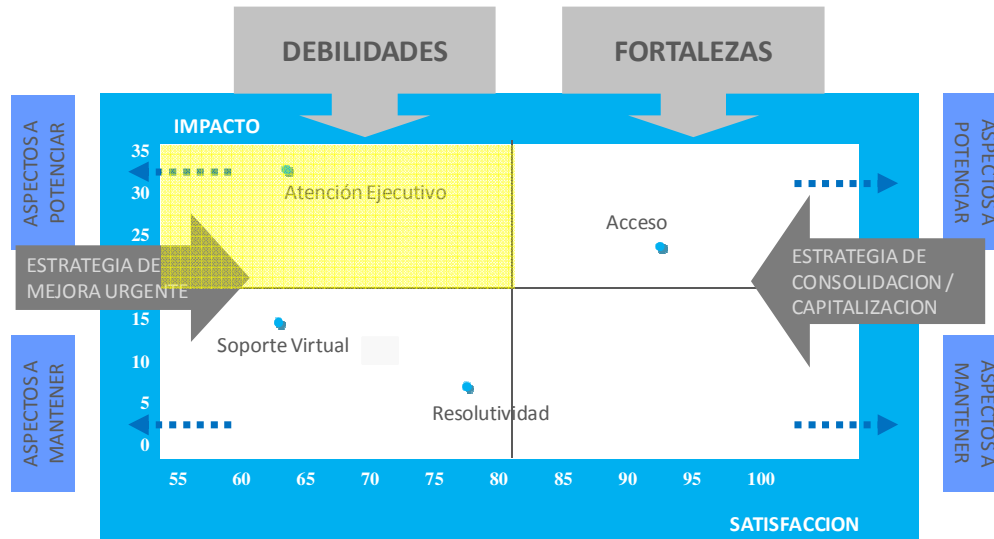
DEBILIDADES

FORTALEZAS

ASPECTOS A POTENCIAR

IMPACTO

ASPECTOS A POTENCIAR

35
30
25
15
10
5
0

Atención Ejecutivo

Acceso

ESTRATEGIA DE MEJORA URGENTE

ESTRATEGIA DE CONSOLIDACION / CAPITALIZACION

Soporte Virtual

Resolutividad

ASPECTOS A MANTENER

ASPECTOS A MANTENER

55 60 65 70 75 80 85 90 95 100

SATISFACCION